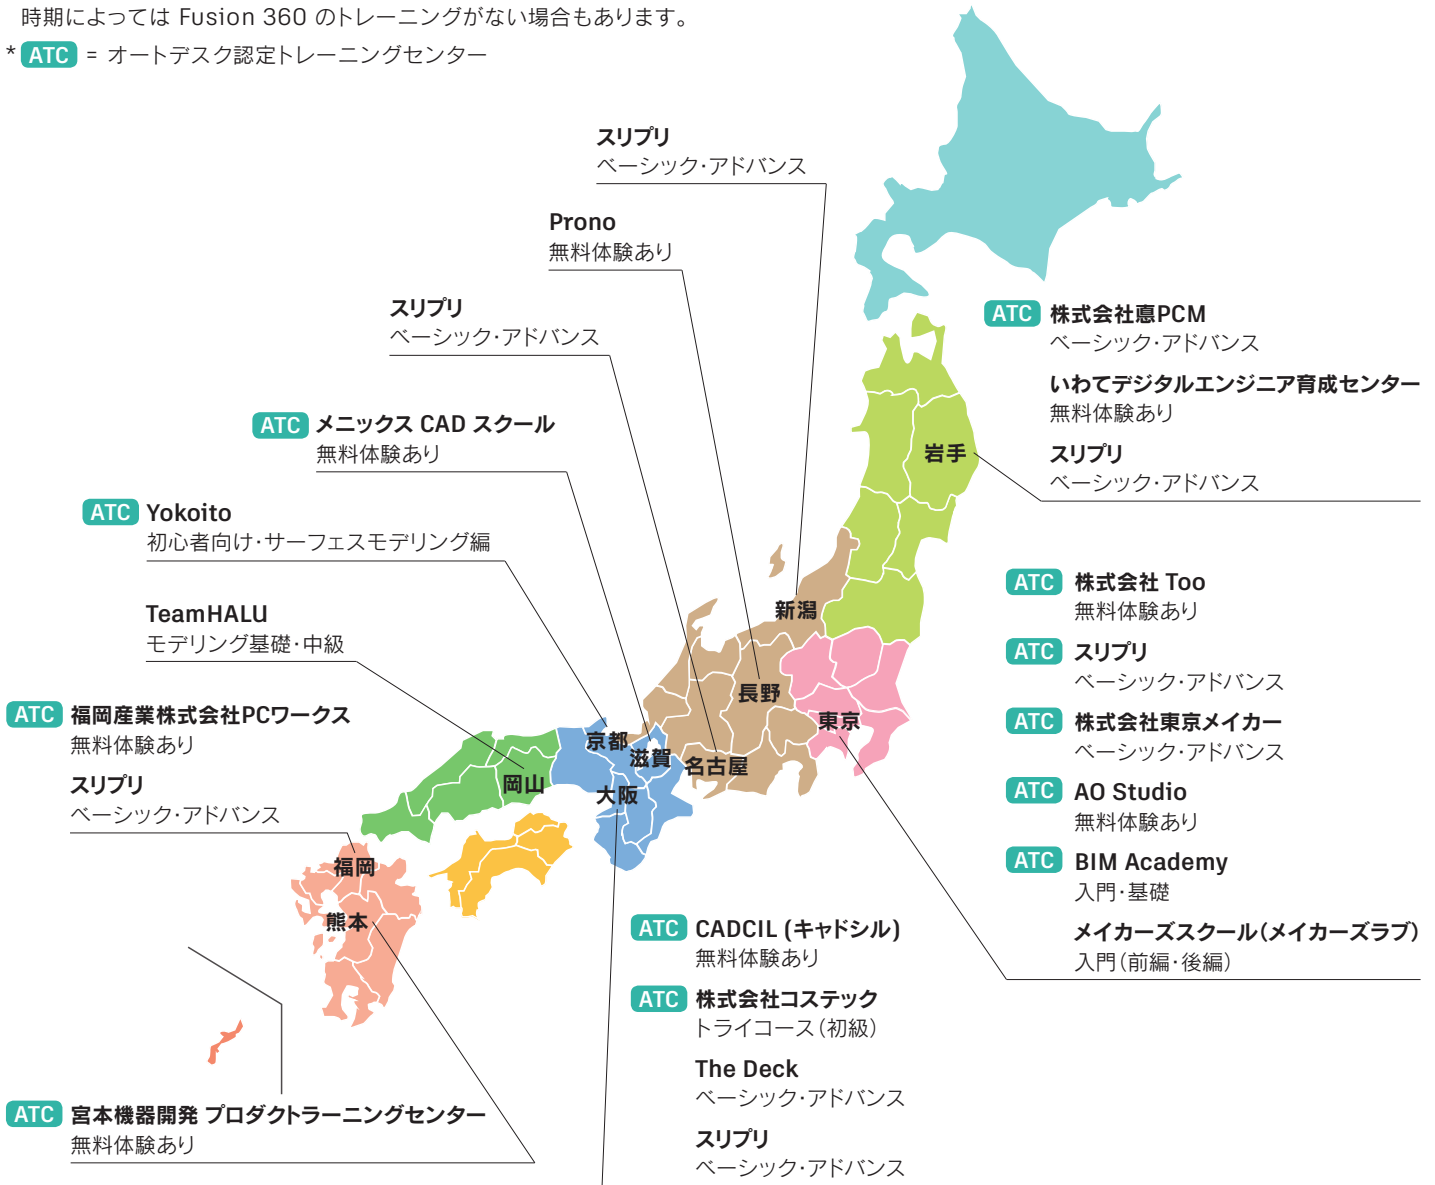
時期によっては Fusion 360 のトレーニングがない場合もあります。
* ATC = オートデスク認定トレーニングセンター

スリプリ
ベーシック･アドバンス

Prono
無料体験あり

スリプリ
ベーシック･アドバンス

ATC メニックス CAD スクール
無料体験あり

ATC Yokoito
初心者向け･サーフェスモデリング編

TeamHALU
モデリング基礎･中級

ATC 福岡産業株式会社PCワークス
無料体験あり

スリプリ
ベーシック･アドバンス

ATC 株式会社悳PCM
ベーシック･アドバンス

いわてデジタルエンジニア育成センター
無料体験あり

スリプリ
ベーシック･アドバンス

岩手

新潟

長野

東京

京都

滋賀

名古屋

岡山

大阪

福岡

熊本

ATC 株式会社 Too
無料体験あり

ATC スリプリ
ベーシック･アドバンス

ATC 株式会社東京メイカー
ベーシック･アドバンス

ATC AO Studio
無料体験あり

ATC BIM Academy
入門･基礎

メイカーズスクール（メイカーズラボ）
入門（前編･後編）

ATC CADCIL（キャドシル）
無料体験あり

ATC 株式会社コステック
トライコース（初級）

The Deck
ベーシック･アドバンス

スリプリ
ベーシック･アドバンス

ATC 宮本機器開発 プロダクトラーニングセンター
無料体験あり